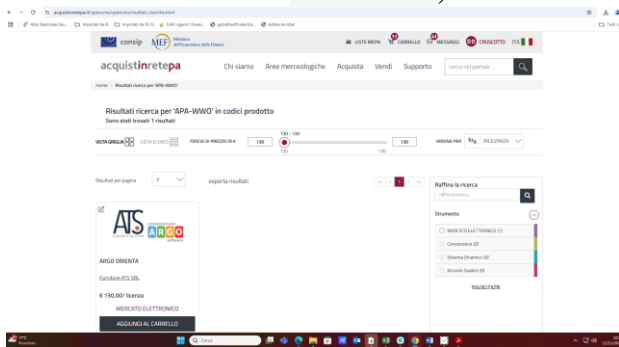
consip MEF Ministero dell'Economia e delle Finanze

LISTE MIEI CARRELLO MESSAGGI CRUSCOTTO ITA

acquistinretepa Chi siamo Aree merceologiche Acquista Vendi Supporto cerca nel portale

Home / Risultati ricerca per 'APA-WWO'

Risultati ricerca per 'APA-WWO' in codici prodotto
Sono stati trovati 1 risultati

VISTA GRIGLIA VISTA ELENCO FASCIA DI PREZZO IN € 130 130 - 130 130 ORDINA PER RILEVANZA

Risultati per pagina 5 esporta risultati

Raffina la ricerca
raffina la ricerca

Strumento
MERCATO ELETTRONICO (1)
Convenzione (0)
Sistema Dinamico (0)
Accordo Quadro (0)

PULISCI FILTRI

ATS ARGO

ARGO ORIENTA
Fornitore ATS SRL
€ 130,00/ licenza
MERCATO ELETTRONICO
AGGIUNGI AL CARRELLO